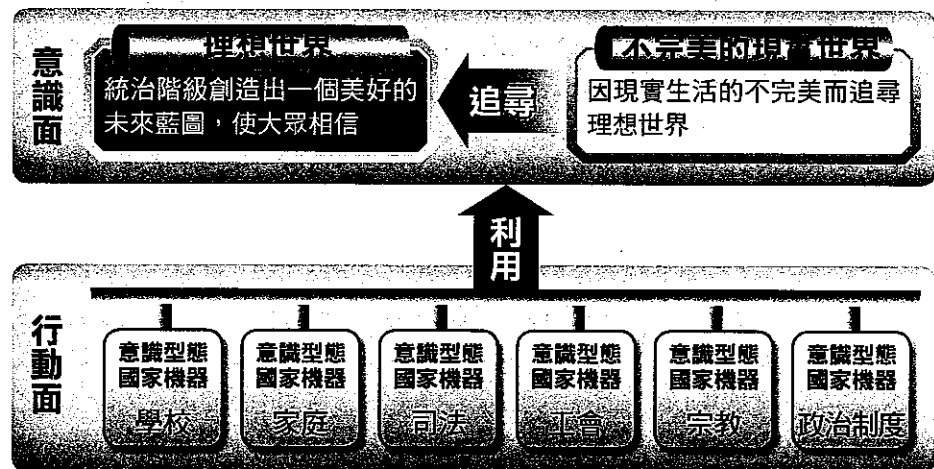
意識面

理想世界

統治階級創造出一個美好的未來藍圖，使大眾相信

追尋

不完美的現實世界

因現實生活的不完美而追尋理想世界

利用

行動面

意識型態國家機器 學校

意識型態國家機器 家庭

意識型態國家機器 司法

意識型態國家機器 工會

意識型態國家機器 宗教

意識型態國家機器 政治制度